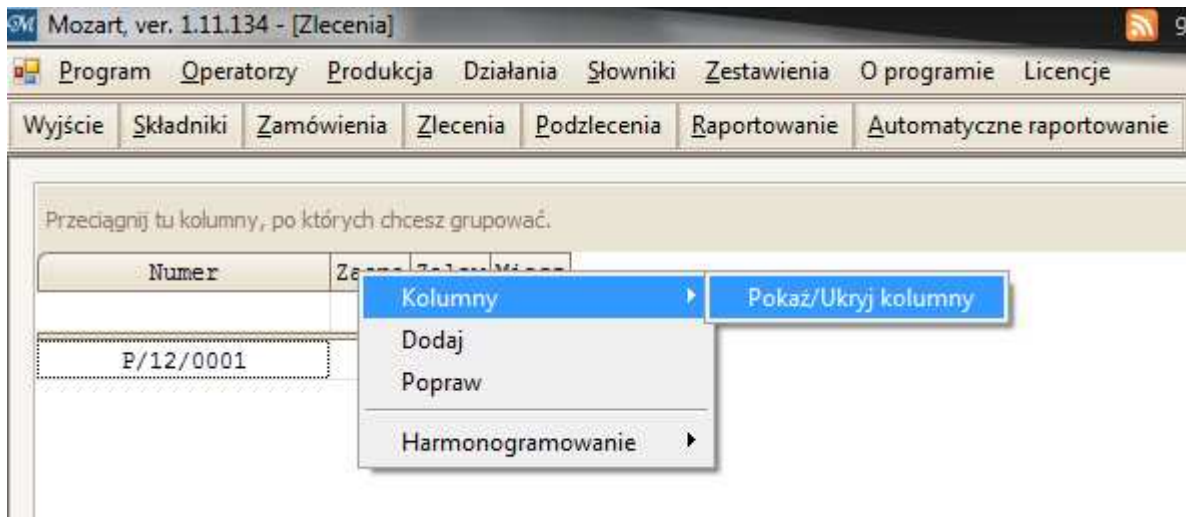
Mozart, ver. 1.11.134 - [Zlecenia]

Program Operatorzy Produkcja Działania Słowniki Zestawienia O programie Licencje

Wyjście Składniki Zamówienia Zlecenia Podzlecenia Raportowanie Automatyczne raportowanie

Przeciągnij tu kolumny, po których chcesz grupować.

| Numer | Za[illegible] | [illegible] | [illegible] |
|---|---|---|---|
| P/12/0001 | | | |

Kolumny
Pokaż/Ukryj kolumny
Dodaj
Popraw
Harmonogramowanie